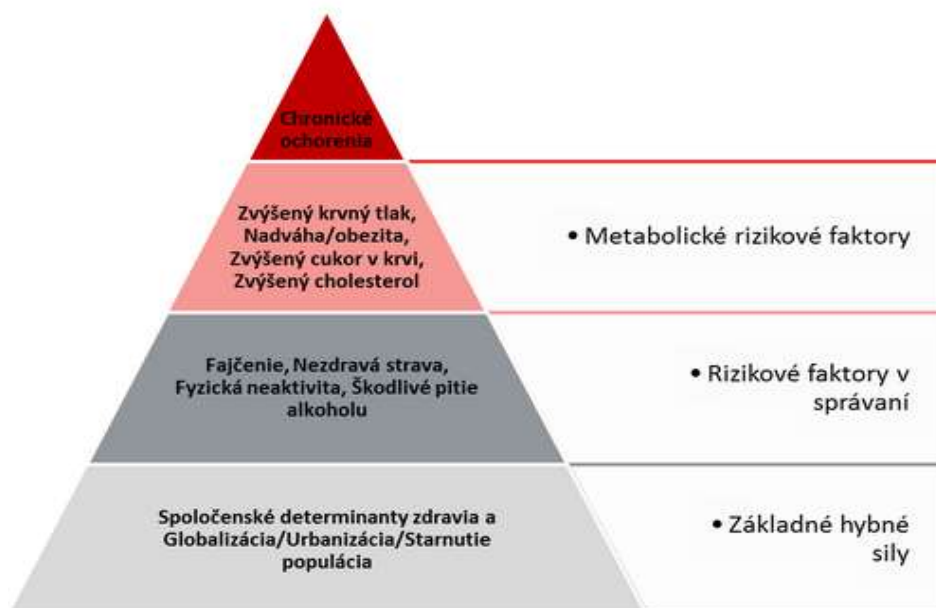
Chronické ochorenia

Zvýšený krvný tlak, Nadváha/obezita, Zvýšený cukor v krvi, Zvýšený cholesterol

• Metabolické rizikové faktory

Fajčenie, Nezdravá strava, Fyzická neaktivita, Škodlivé pitie alkoholu

• Rizikové faktory v správaní

Spoločenské determinanty zdravia a Globalizácia/Urbanizácia/Starnutie populácia

• Základné hybné sily